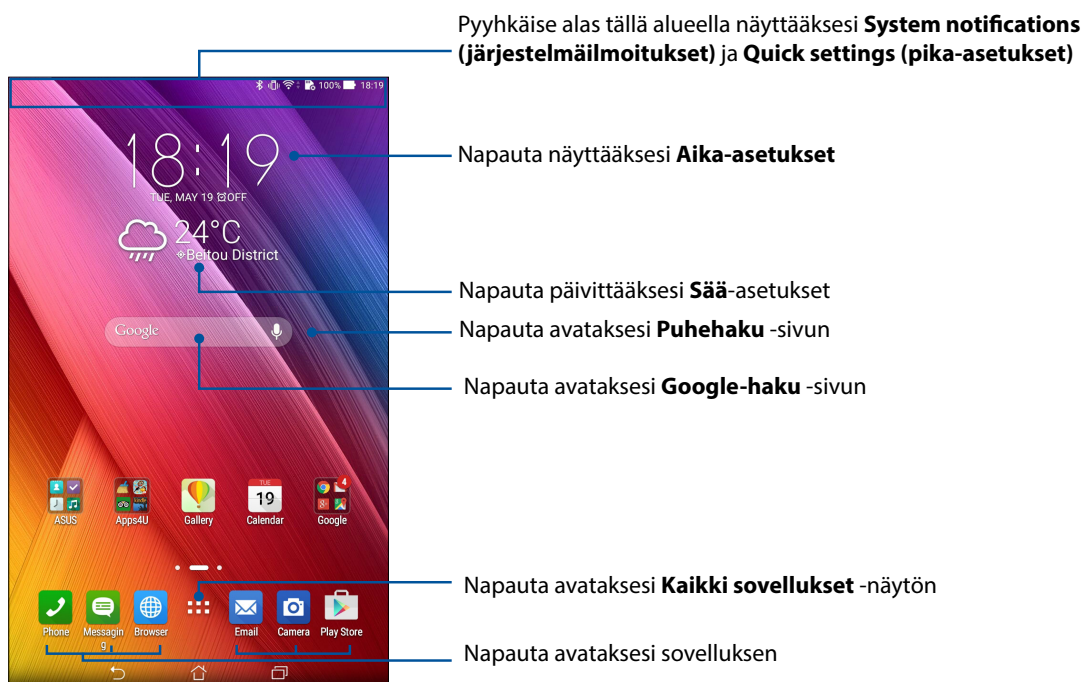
Pyyhkäise alas tällä alueella näyttääksesi **System notifications (järjestelmäilmoitukset)** ja **Quick settings (pika-asetukset)**

100% 18:19

18:19

TUE, MAY 19 ⏰OFF

24°C

Beitou District

Google

ASUS

Apps4U

Gallery

TUE 19

Calendar

4

Google

Phone

Messaging

Browser

Email

Camera

Play Store

Napauta näyttääksesi **Aika-asetukset**

Napauta päivittääksesi **Sää**-asetukset

Napauta avataksesi **Puhehaku** -sivun

Napauta avataksesi **Google-haku** -sivun

Napauta avataksesi **Kaikki sovellukset** -näytön

Napauta avataksesi sovelluksen